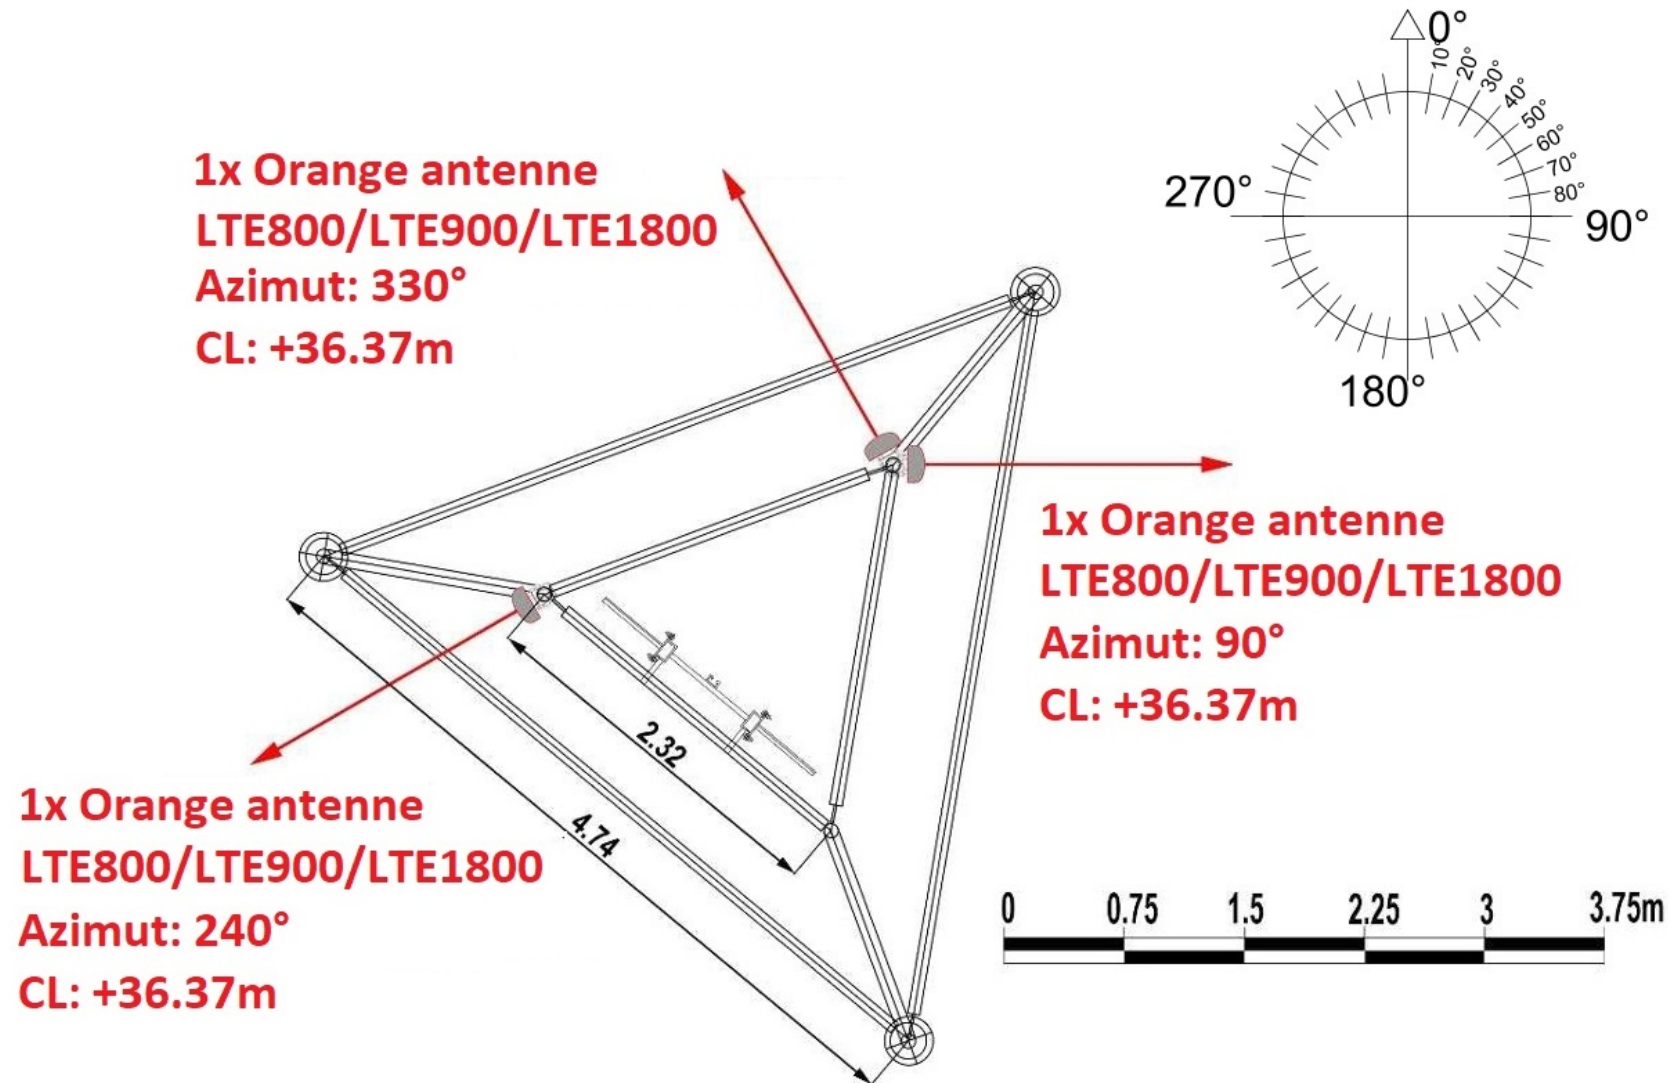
1x Orange antenne
LTE800/LTE900/LTE1800
Azimut: 330°
CL: +36.37m

0°
10°
20°
30°
40°
50°
60°
70°
80°
270°
90°
180°

1x Orange antenne
LTE800/LTE900/LTE1800
Azimut: 90°
CL: +36.37m

2.32

4.74

1x Orange antenne
LTE800/LTE900/LTE1800
Azimut: 240°
CL: +36.37m

0 0.75 1.5 2.25 3 3.75m